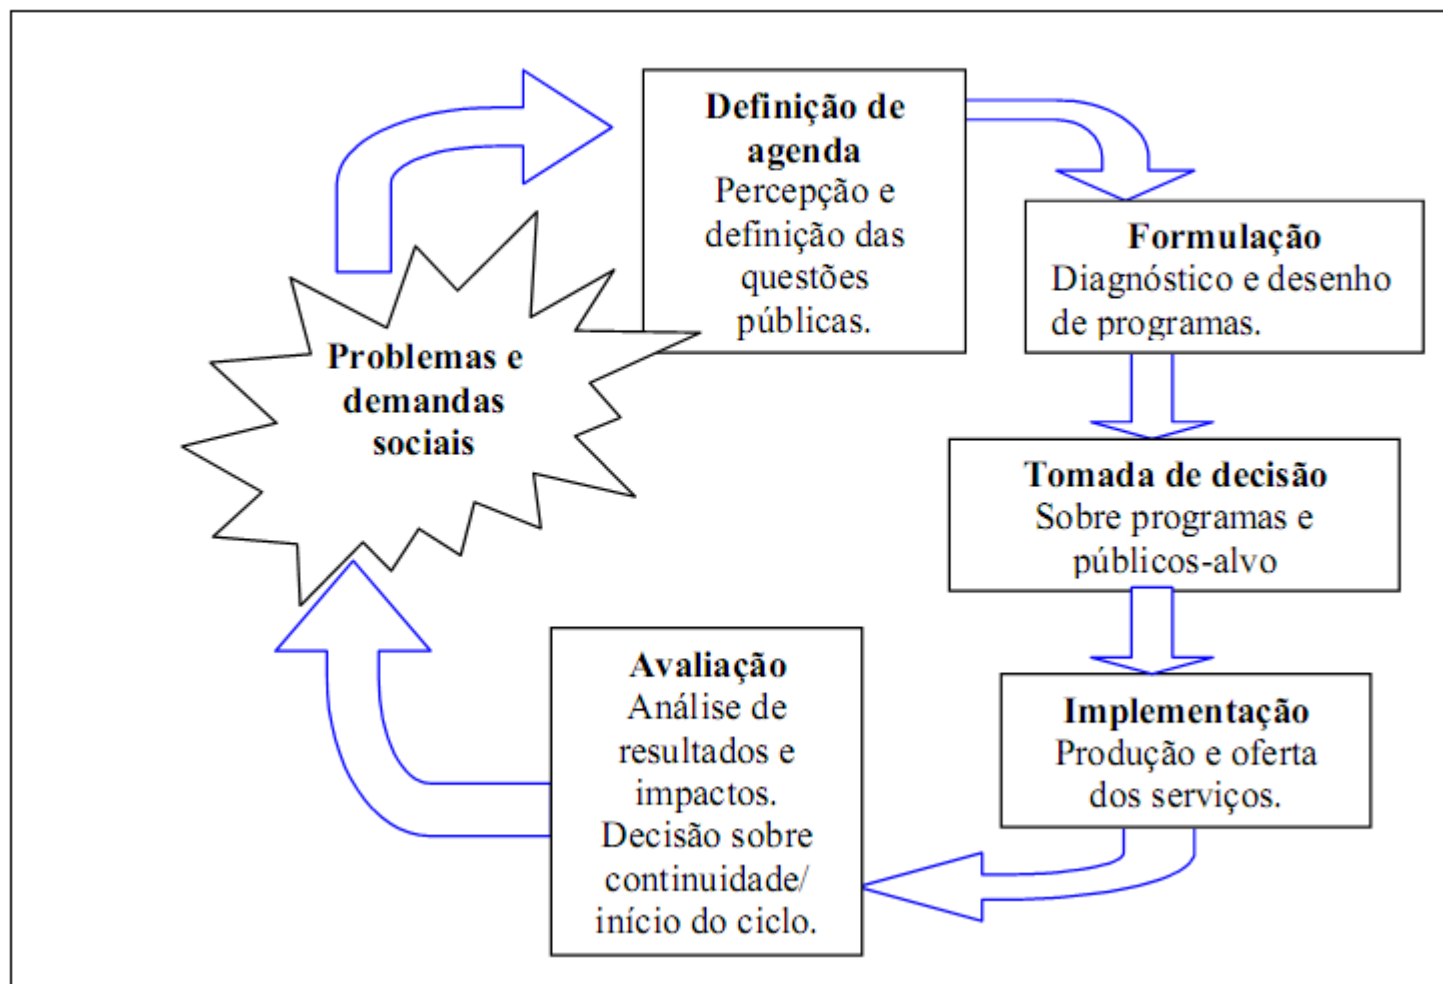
Problemas e demandas sociais

**Definição de agenda**
Percepção e definição das questões públicas.

**Formulação**
Diagnóstico e desenho de programas.

**Tomada de decisão**
Sobre programas e públicos-alvo

**Implementação**
Produção e oferta dos serviços.

**Avaliação**
Análise de resultados e impactos. Decisão sobre continuidade/ início do ciclo.